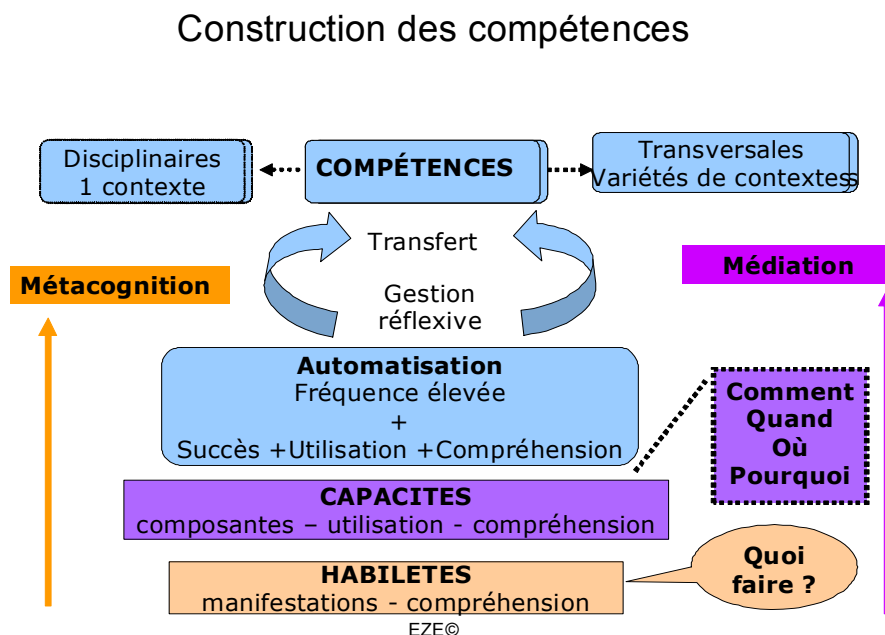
Construction des compétences

Disciplinaires
1 contexte

COMPÉTENCES

Transversales
Variétés de contextes

Transfert

Gestion
réflexive

Métacognition

Médiation

Automatisation
Fréquence élevée
+
Succès +Utilisation +Compréhension

Comment
Quand
Où
Pourquoi

CAPACITES
composantes – utilisation - compréhension

HABILETES
manifestations - compréhension

Quoi
faire ?

EZE©